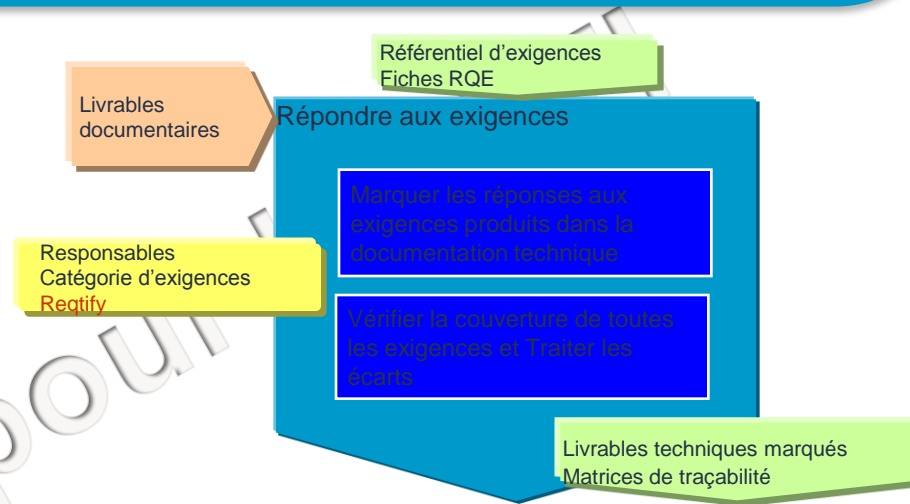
Référentiel d'exigences
Fiches RQE

Livrables documentaires

Répondre aux exigences

Marquer les réponses aux exigences produits dans la documentation technique

Responsables
Catégorie d'exigences
Reqtify

Vérifier la couverture de toutes les exigences et Traiter les écarts

Livrables techniques marqués
Matrices de traçabilité